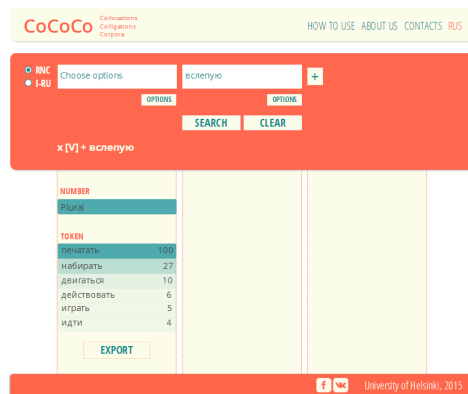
CoCoCo Collocations Colligations Corpora

HOW TO USE ABOUT US CONTACTS RUS

RNC
I-RU

Choose options

вслепую

+

OPTIONS

OPTIONS

SEARCH

CLEAR

x [V] + вслепую

NUMBER

Plural

TOKEN

| печатать | 100 |
|---|---|
| набирать | 27 |
| двигаться | 10 |
| действовать | 6 |
| играть | 5 |
| идти | 4 |

EXPORT

f

University of Helsinki, 2015